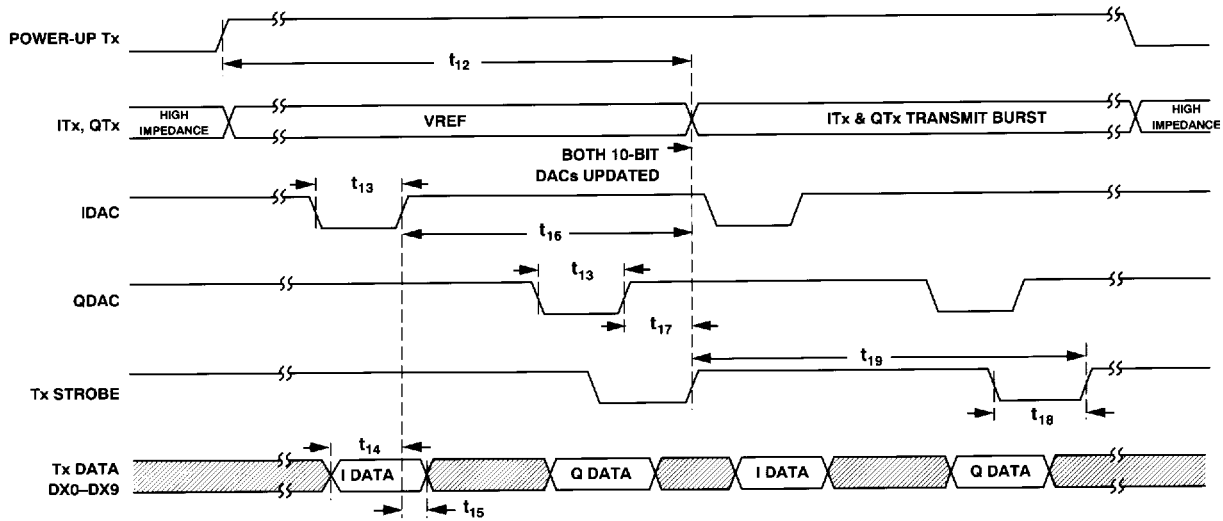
POWER-UP Tx

$t_{12}$

ITx, QTx

HIGH IMPEDANCE

VREF

ITx & QTx TRANSMIT BURST

HIGH IMPEDANCE

BOTH 10-BIT DACs UPDATED

IDAC

$t_{13}$

$t_{16}$

QDAC

$t_{13}$

$t_{17}$

Tx STROBE

$t_{19}$

$t_{18}$

Tx DATA DX0–DX9

$t_{14}$

I DATA

Q DATA

I DATA

Q DATA

$t_{15}$